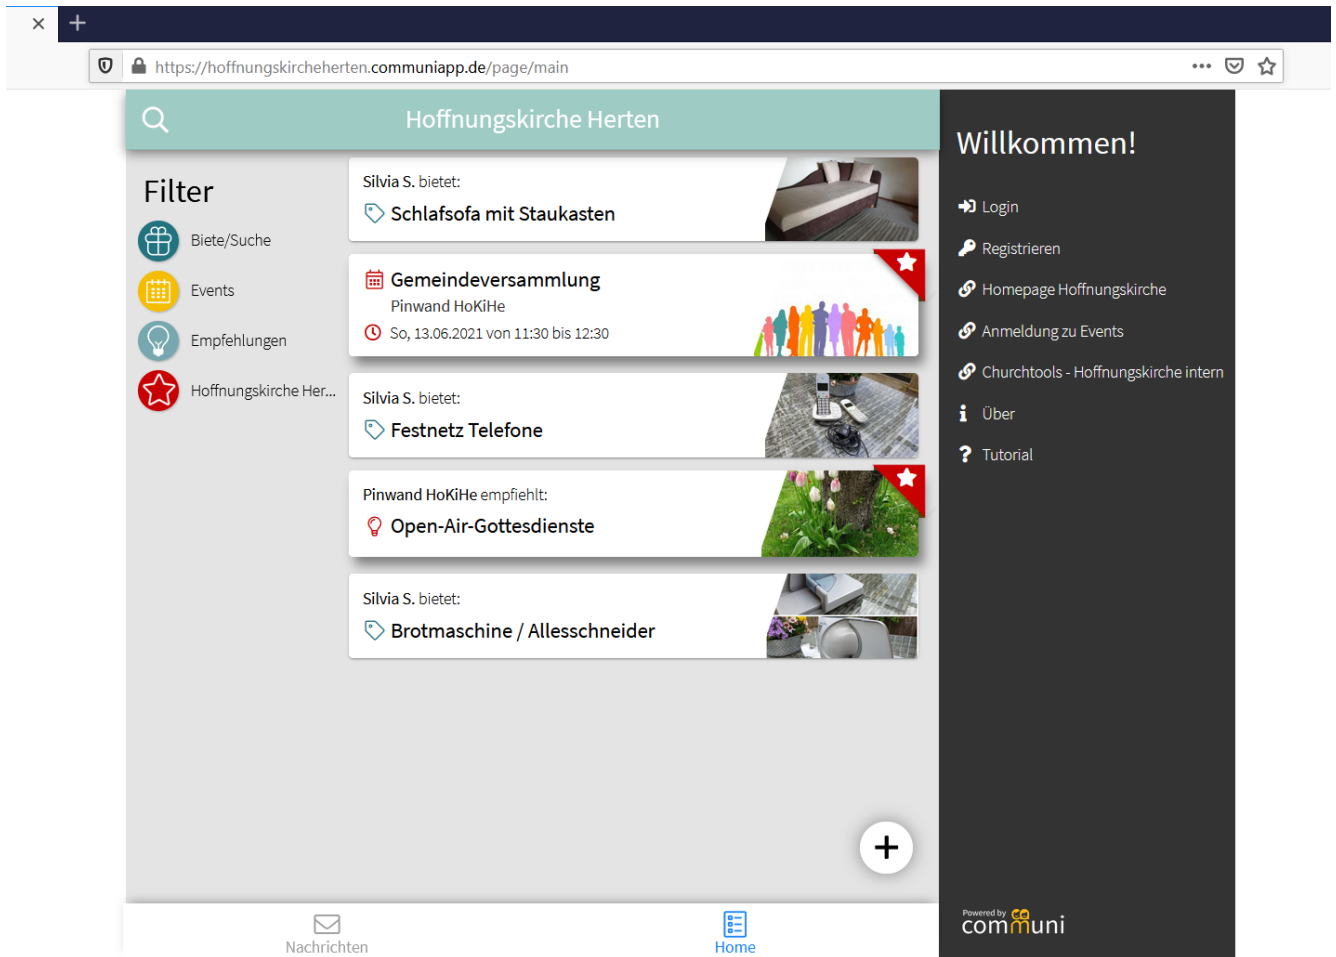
https://hoffnungskircheherten.communiapp.de/page/main

Hoffnungskirche Herten

Filter

Biete/Suche

Events

Empfehlungen

Hoffnungskirche Her...

Silvia S. bietet:
Schlafsofa mit Staukasten

Gemeindeversammlung
Pinwand HoKiHe
So, 13.06.2021 von 11:30 bis 12:30

Silvia S. bietet:
Festnetz Telefone

Pinwand HoKiHe empfiehlt:
Open-Air-Gottesdienste

Silvia S. bietet:
Brotmaschine / Allesschneider

+

Nachrichten

Home

Willkommen!

Login

Registrieren

Homepage Hoffnungskirche

Anmeldung zu Events

Churchtools - Hoffnungskirche intern

Über

Tutorial

Powered by communi